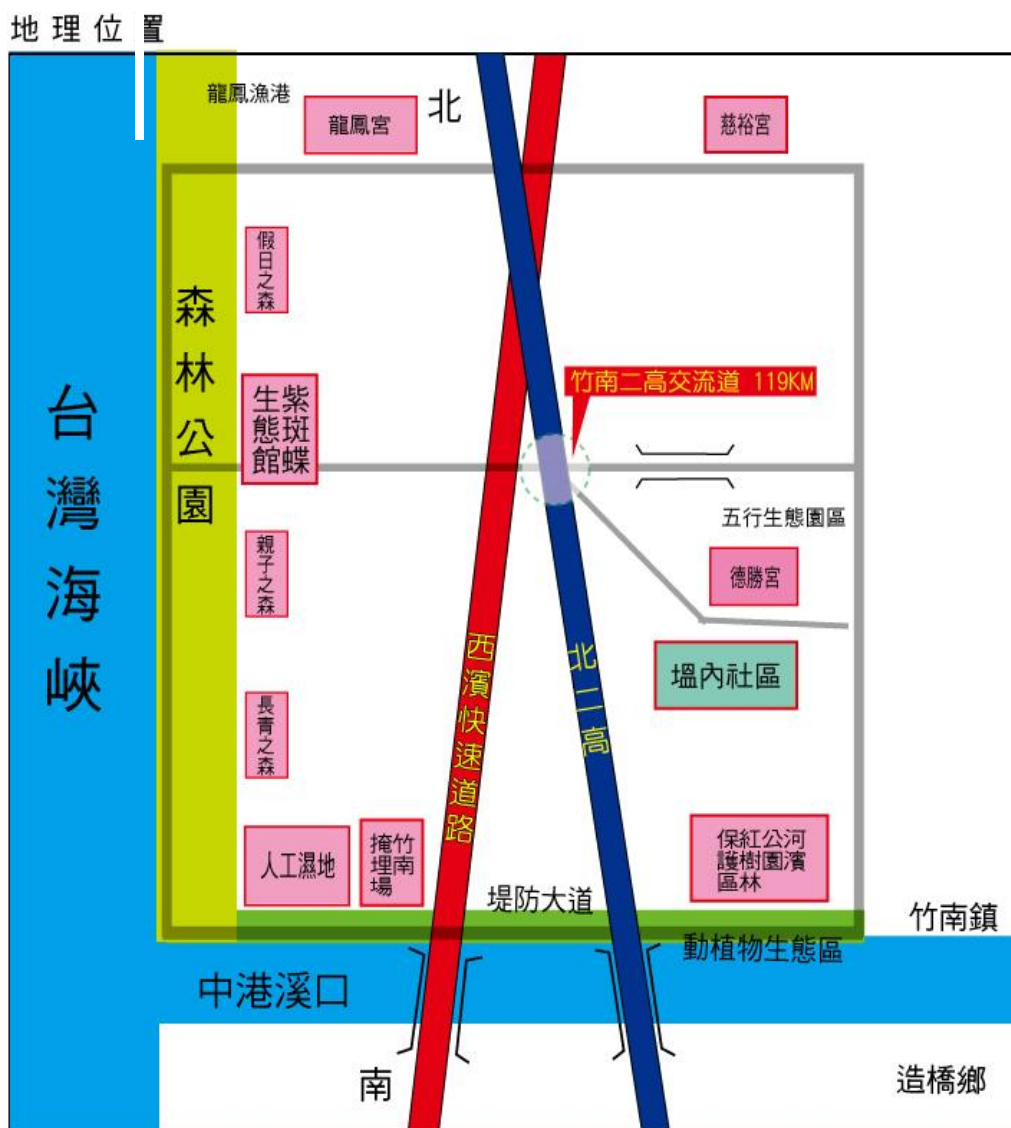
地理位置

龍鳳漁港

龍鳳宮

北

慈裕宮

台灣海峽

森林公園

假日之森

紫斑蝶生態館

竹南二高交流道 119KM

五行生態園區

親子之森

德勝宮

西濱快速道路

北二高

塭內社區

長青之森

人工濕地

竹南掩埋場

保護區

紅樹林

公園

河濱

堤防大道

竹南鎮

動植物生態區

中港溪口

南

造橋鄉